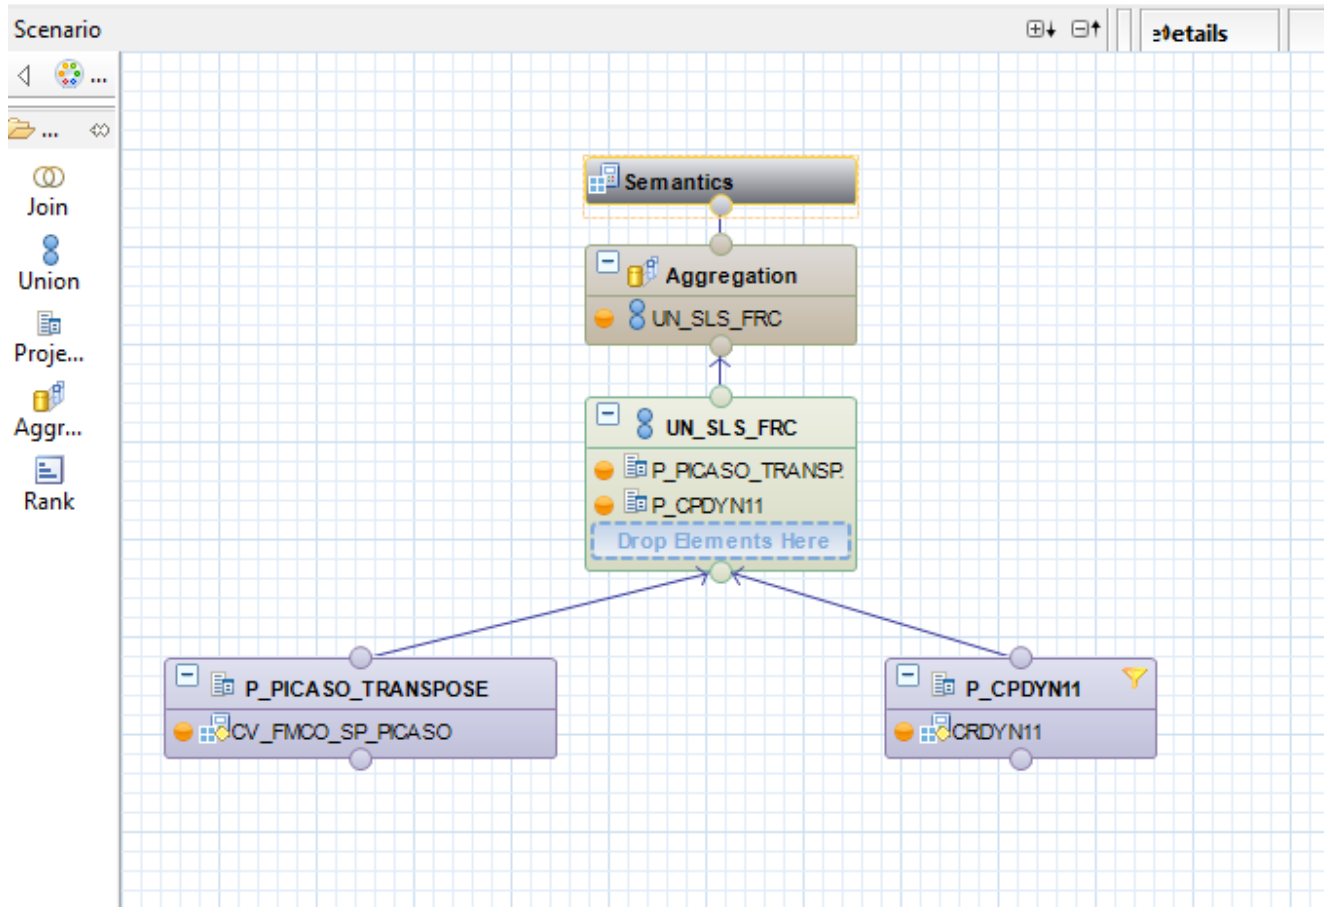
Scenario

Details

...

...

Join

Union

Proje...

Aggr...

Rank

Semantics

Aggregation

UN_SLS_FRC

UN_SLS_FRC

P_PICASO_TRANSP.

P_CPDYN11

Drop Elements Here

P_PICASO_TRANSPOSE

CV_FMCO_SP_PICASO

P_CPDYN11

CRDYN11